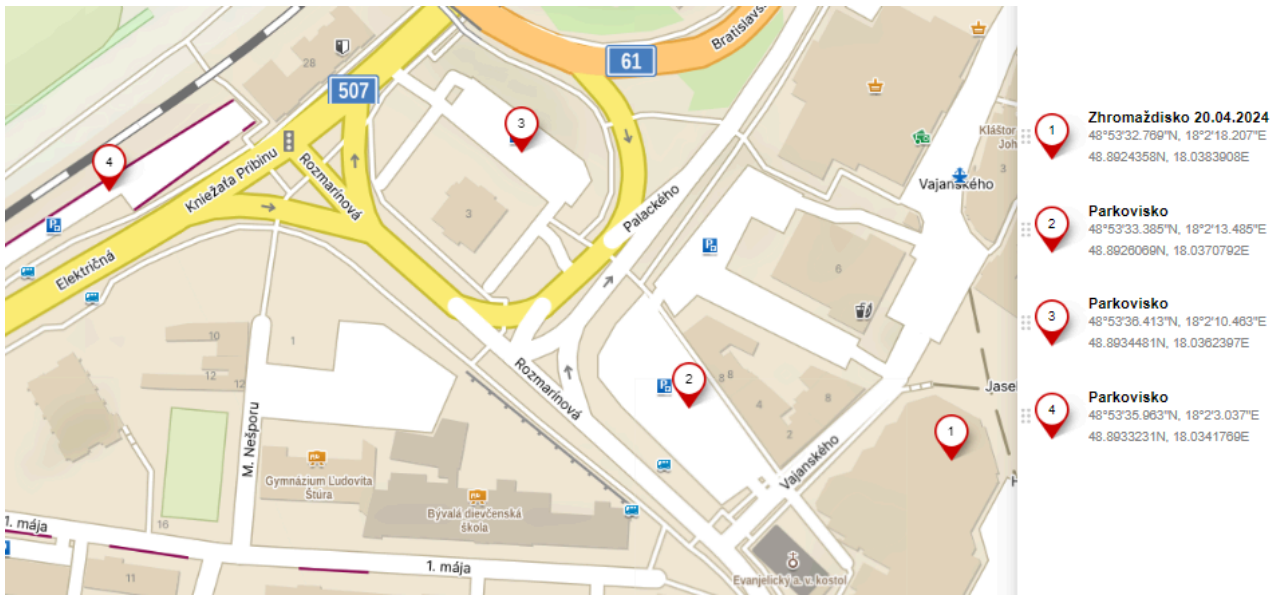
Bratislavs
61
507
28
4
3
3
Kniežaťa Pribinu
Rozmarínová
Palackého
Električná
Klášto
Joh
3
Vajanského
6
1
10
12
Rozmarínová
2
8
8
4
8
2
1
Jasel
M. Nešporu
Gymnázium Ľudovíta Štúra
Bývalá dievčenská škola
Vajanského
1. mája
16
11
1. mája
Evanjelický a. v. kostol

1
Zhromaždisko 20.04.2024
48°53'32.769"N, 18°2'18.207"E
48.8924358N, 18.0383908E

2
Parkovisko
48°53'33.385"N, 18°2'13.485"E
48.8926069N, 18.0370792E

3
Parkovisko
48°53'36.413"N, 18°2'10.463"E
48.8934481N, 18.0362397E

4
Parkovisko
48°53'35.963"N, 18°2'3.037"E
48.8933231N, 18.0341769E